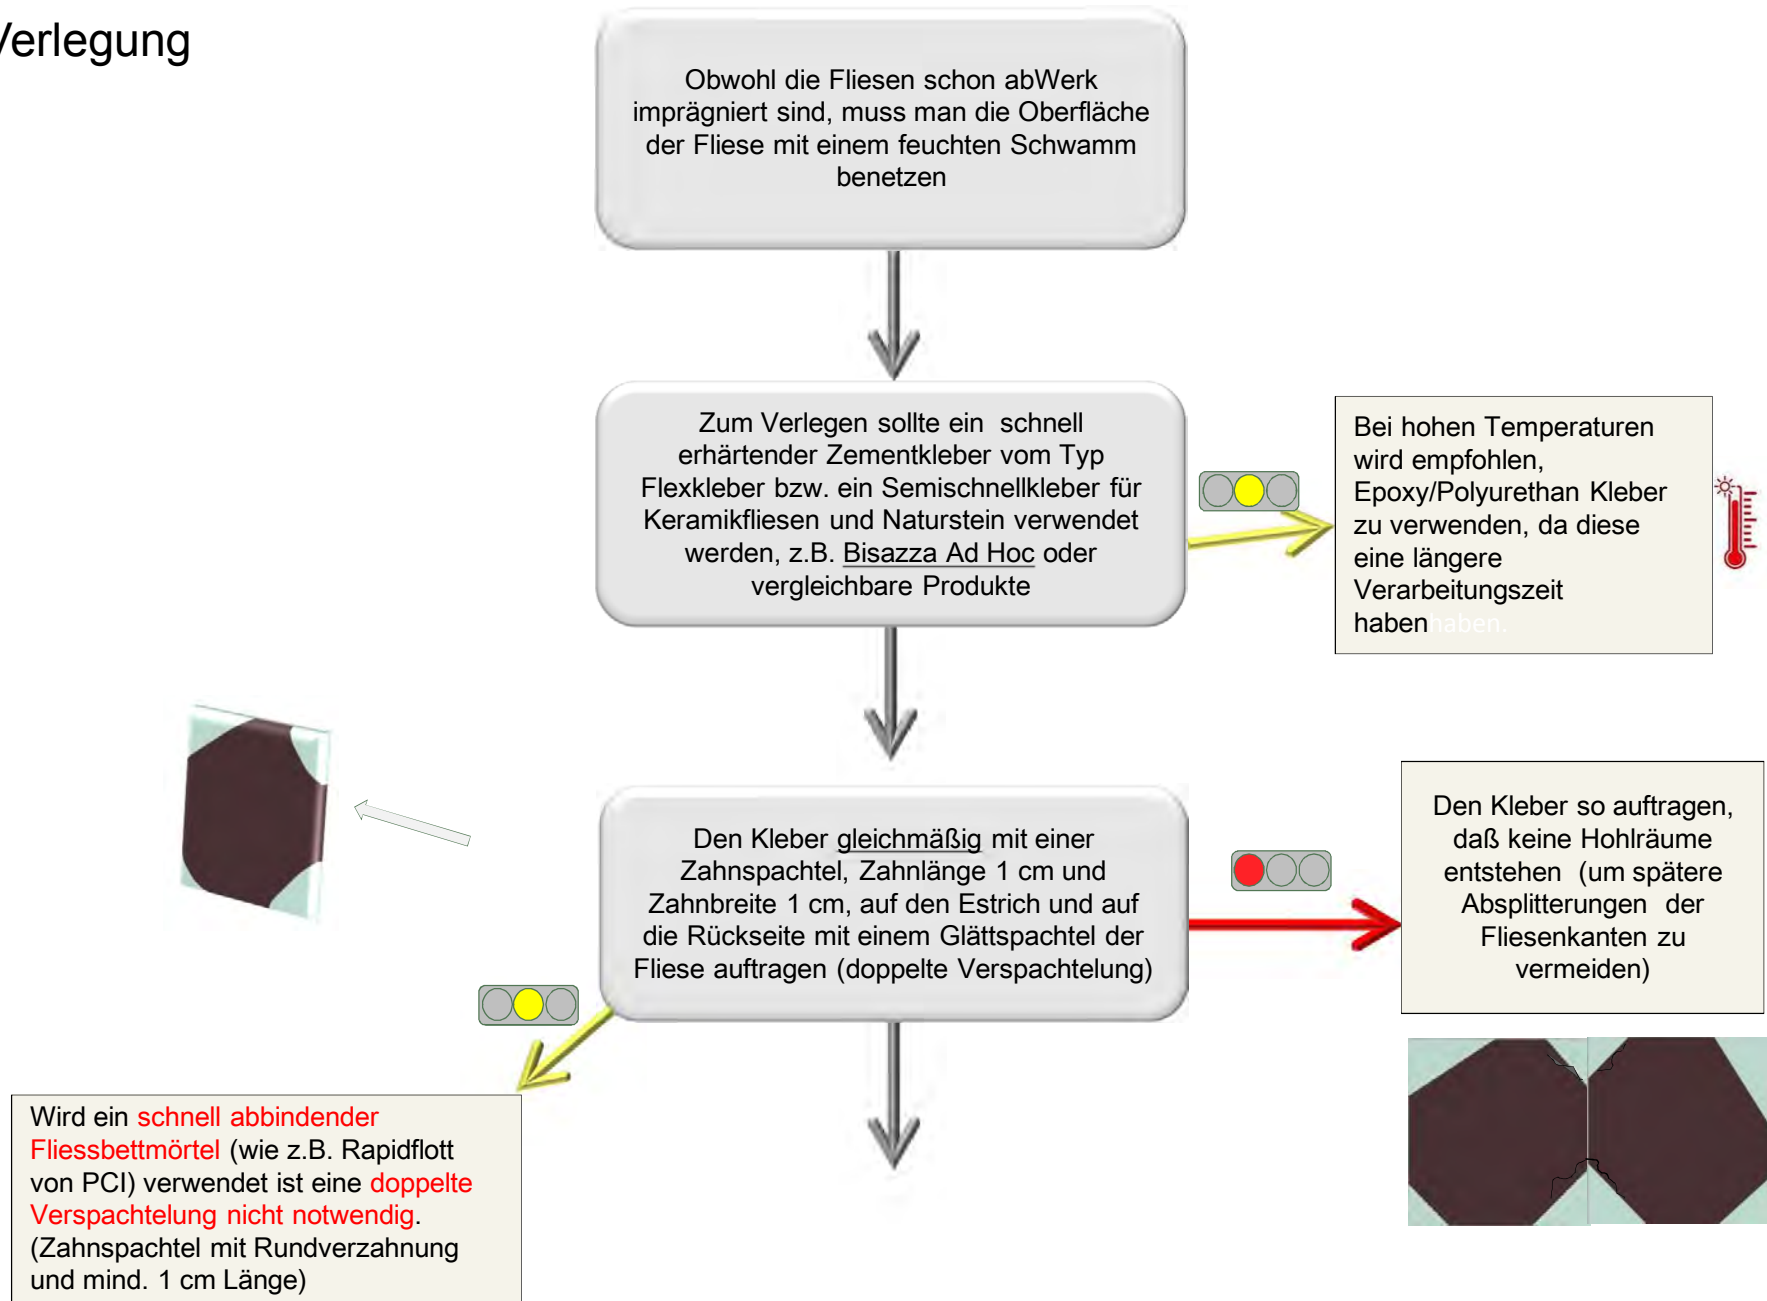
/erlegung

Obwohl die Fliesen schon abWerk imprägniert sind, muss man die Oberfläche der Fliese mit einem feuchten Schwamm benetzen

Zum Verlegen sollte ein schnell erhärtender Zementkleber vom Typ Flexkleber bzw. ein Semischnellkleber für Keramikfliesen und Naturstein verwendet werden, z.B. Bisazza Ad Hoc oder vergleichbare Produkte

Bei hohen Temperaturen wird empfohlen, Epoxy/Polyurethan Kleber zu verwenden, da diese eine längere Verarbeitungszeit haben

Den Kleber gleichmäßig mit einer Zahnspachtel, Zahnlänge 1 cm und Zahnbreite 1 cm, auf den Estrich und auf die Rückseite mit einem Glättspachtel der Fliese auftragen (doppelte Verspachtelung)

Den Kleber so auftragen, daß keine Hohlräume entstehen (um spätere Absplitterungen der Fliesenkanten zu vermeiden)

Wird ein schnell abbindender Fliessbettmörtel (wie z.B. Rapidflott von PCI) verwendet ist eine doppelte Verspachtelung nicht notwendig. (Zahnspachtel mit Rundverzahnung und mind. 1 cm Länge)